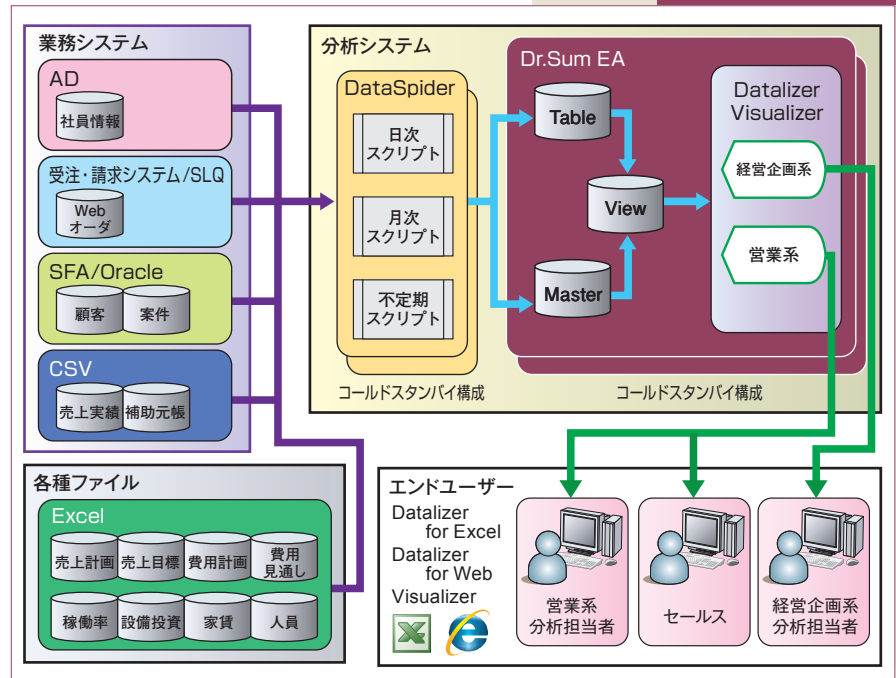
業務システム

AD

社員情報

受注・請求システム/SLQ

Web
オーダ

SFA/Oracle

顧客

案件

CSV

売上実績

補助元帳

各種ファイル

Excel

売上計画

売上目標

費用計画

費用
見通し

稼働率

設備投資

家賃

人員

分析システム

DataSpider

日次
スクリプト

月次
スクリプト

不定期
スクリプト

コールドスタンバイ構成

Dr.Sum EA

Table

View

Master

コールドスタンバイ構成

Datalizer
Visualizer

経営企画系

営業系

エンドユーザー

Datalizer
for Excel

Datalizer
for Web

Visualizer

営業系
分析担当者

セールス

経営企画系
分析担当者